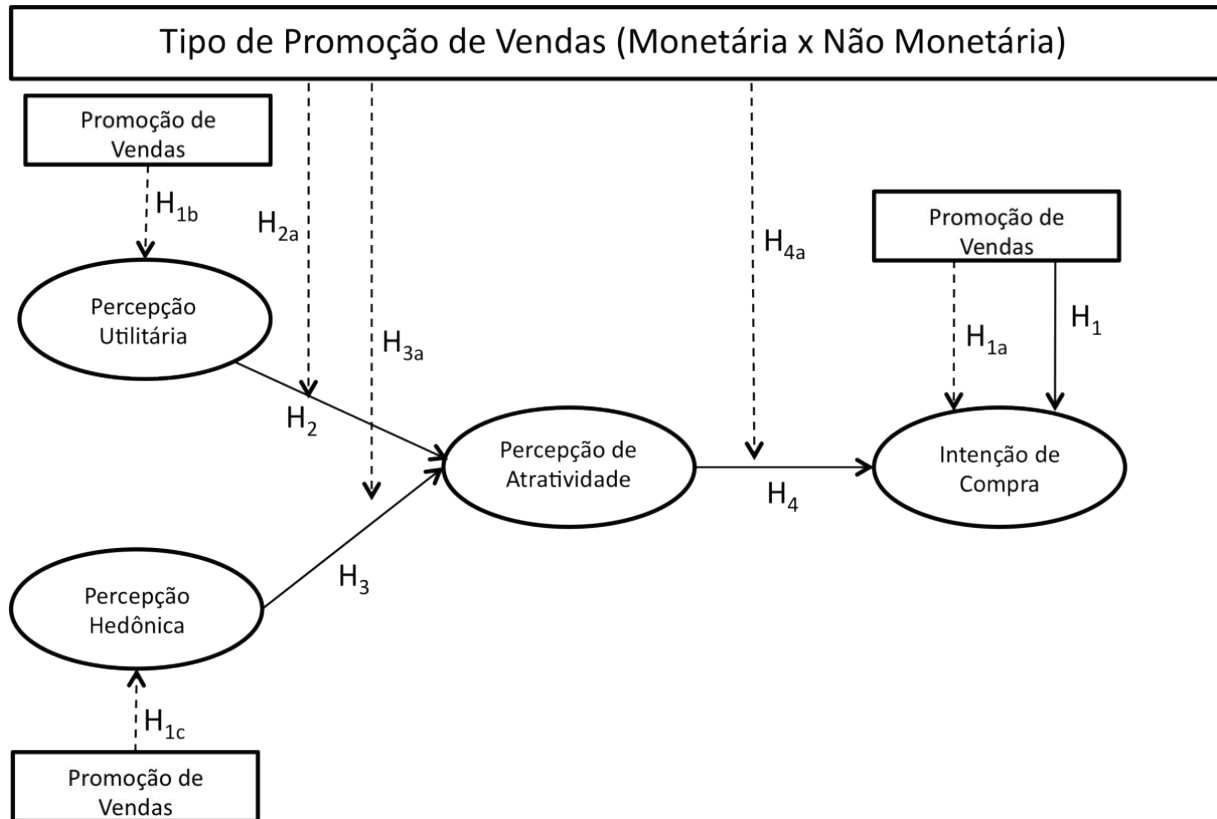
Tipo de Promoção de Vendas (Monetária x Não Monetária)

Promoção de Vendas

$H_{1b}$

$H_{2a}$

$H_{4a}$

Promoção de Vendas

Percepção Utilitária

$H_{3a}$

$H_{1a}$

$H_1$

$H_2$

Percepção de Atratividade

Intenção de Compra

$H_4$

$H_3$

Percepção Hedônica

$H_{1c}$

Promoção de Vendas